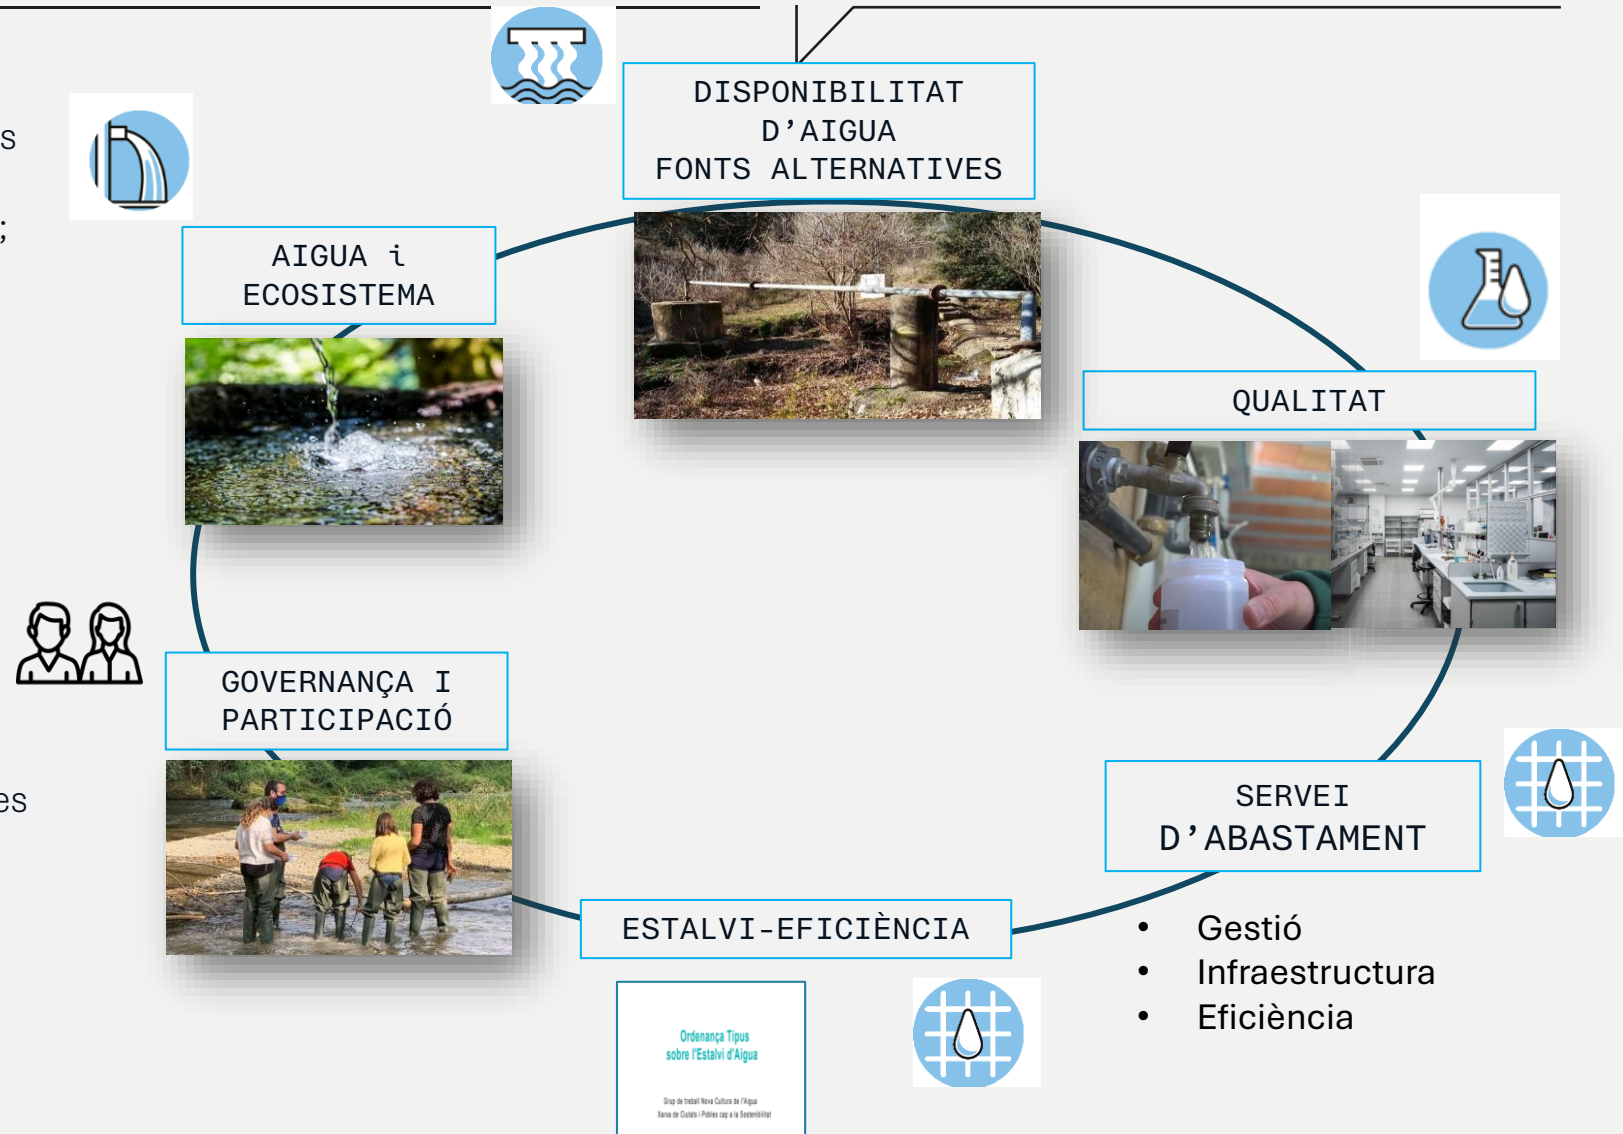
s

;

es

DISPONIBILITAT D’AIGUA FONTS ALTERNATIVES

AIGUA i ECOSISTEMA

QUALITAT

GOVERNANÇA I PARTICIPACIÓ

SERVEI D’ABASTAMENT

ESTALVI-EFICIÈNCIA

• Gestió
• Infraestructura
• Eficiència

Ordenança Tipus sobre l'Estalvi d'Aigua

Grup de treball Nova Cultura de l'Aigua
Xarxa de Ciutats i Pobles cap a la Sostenibilitat